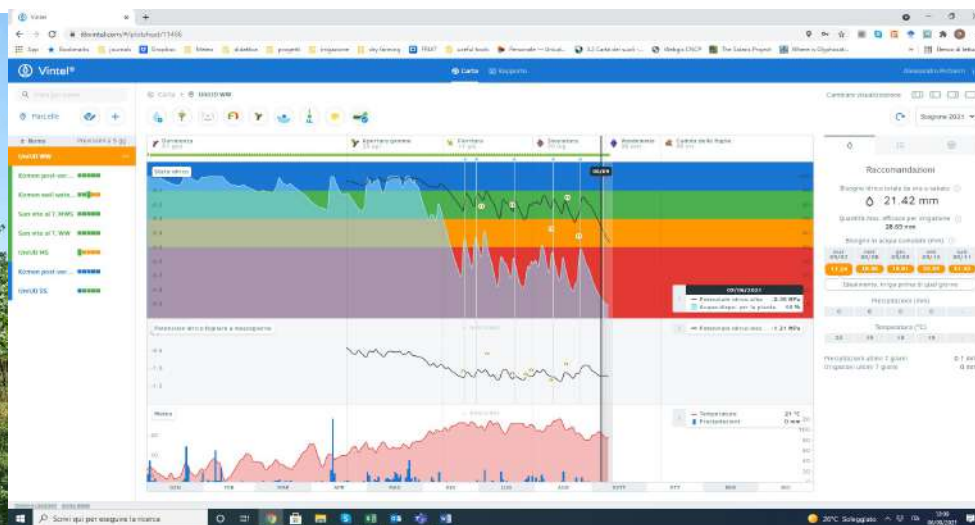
Vintel

Vintel®

Carta

Raccomandazioni

Bisogno idrico totale da ora a sabato

21.42 mm

Umidità HS

Cabernet Sauvignon

Sauvignon Blanc

Stato idrico

Potenziale idrico fogliare a mezzogiorno

Meteo

Temperatura

Precipitazioni

Precipitazioni (mm)

Temperatura (°C)

Scrivi qui per eseguire la ricerca

20°C Soleggiato